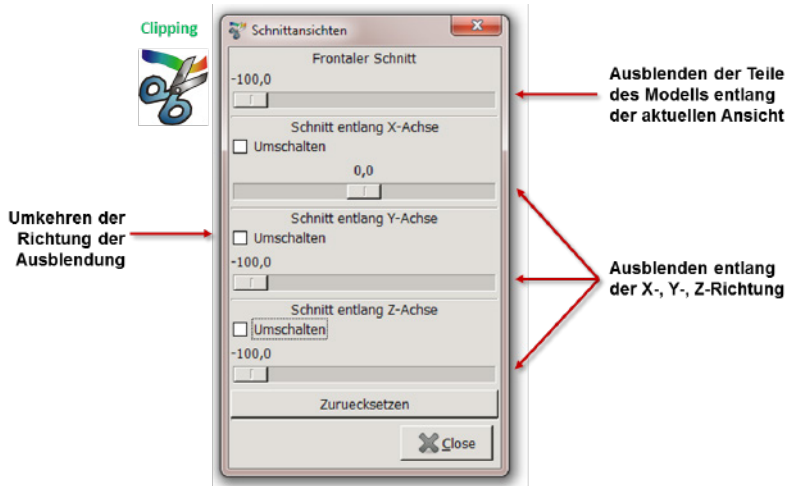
Clipping

Schnittansichten

Frontaler Schnitt

-100,0

Ausblenden der Teile des Modells entlang der aktuellen Ansicht

Schnitt entlang X-Achse

Umschalten

0,0

Umkehren der Richtung der Ausblendung

Schnitt entlang Y-Achse

Umschalten

-100,0

Ausblenden entlang der X-, Y-, Z-Richtung

Schnitt entlang Z-Achse

Umschalten

-100,0

Zuruecksetzen

Close